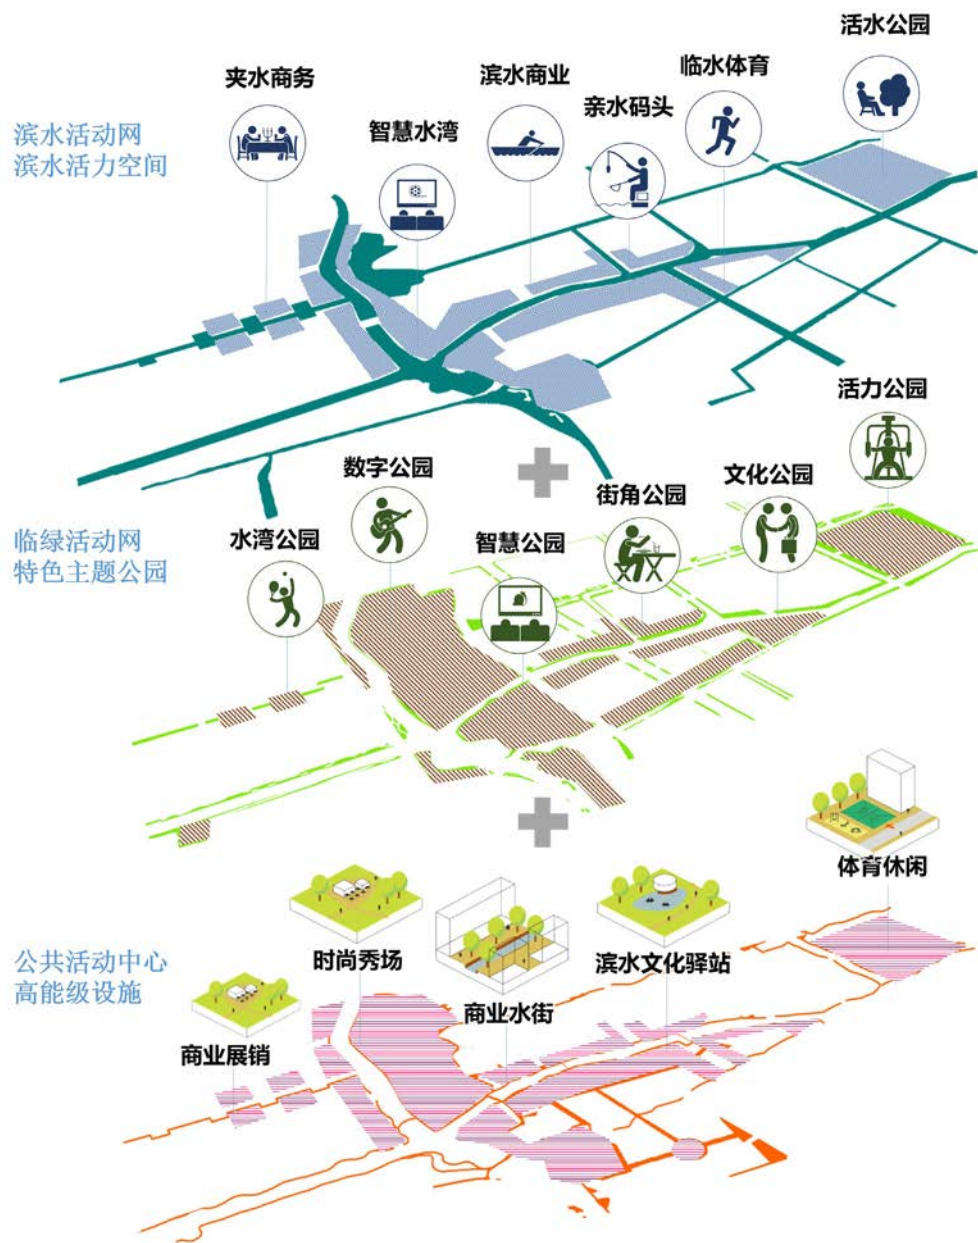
滨水活动网
滨水活力空间

夹水商务
智慧水湾
滨水商业
亲水码头
临水体育
活水公园

临绿活动网
特色主题公园

数字公园
水湾公园
智慧公园
街角公园
文化公园
活力公园

公共活动中心
高能级设施

体育休闲
时尚秀场
商业水街
滨水文化驿站
商业展销